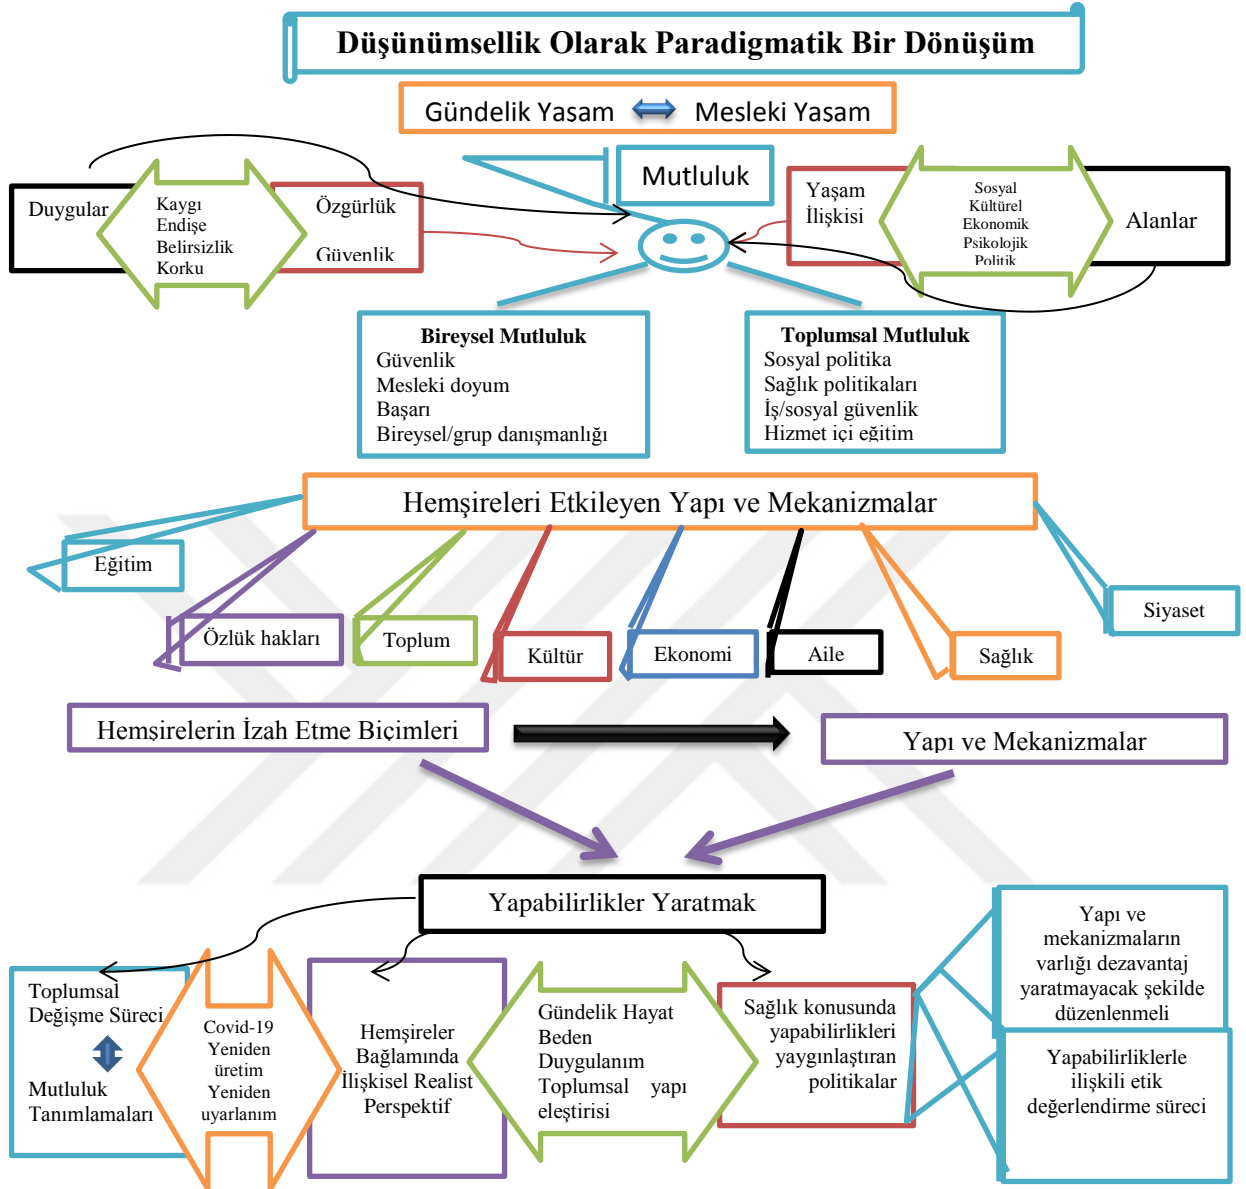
Düşünümsellik Olarak Paradigmatik Bir Dönüşüm

Gündelik Yasam Mesleki Yasam

Mutluluk

Duygular

Kaygı
Endişe
Belirsizlik
Korku

Özgürlük

Güvenlik

Yaşam İlişkisi

Sosyal
Kültürel
Ekonomik
Psikolojik
Politik

Alanlar

Bireysel Mutluluk
Güvenlik
Mesleki doyum
Başarı
Bireysel/grup danışmanlığı

Toplumsal Mutluluk
Sosyal politika
Sağlık politikaları
İş/sosyal güvenlik
Hizmet içi eğitim

Hemşireleri Etkileyen Yapı ve Mekanizmalar

Eğitim

Özlük hakları

Toplum

Kültür

Ekonomi

Aile

Sağlık

Siyaset

Hemsirelerin İzah Etme Biçimleri

Yapı ve Mekanizmalar

Yapabilirlikler Yaratmak

Toplumsal Değişme Süreci

Mutluluk Tanımlamaları

Covid-19
Yeniden üretim
Yeniden uyarlanım

Hemşireler Bağlamında İlişkisel Realist Perspektif

Gündelik Hayat
Beden
Duygulanım
Toplumsal yapı eleştirisi

Sağlık konusunda yapabilirlikleri yaygınlaştıran politikalar

Yapı ve mekanizmaların varlığı dezavantaj yaratmayacak şekilde düzenlenmeli

Yapabilirliklerle ilişkili etik değerlendirme süreci